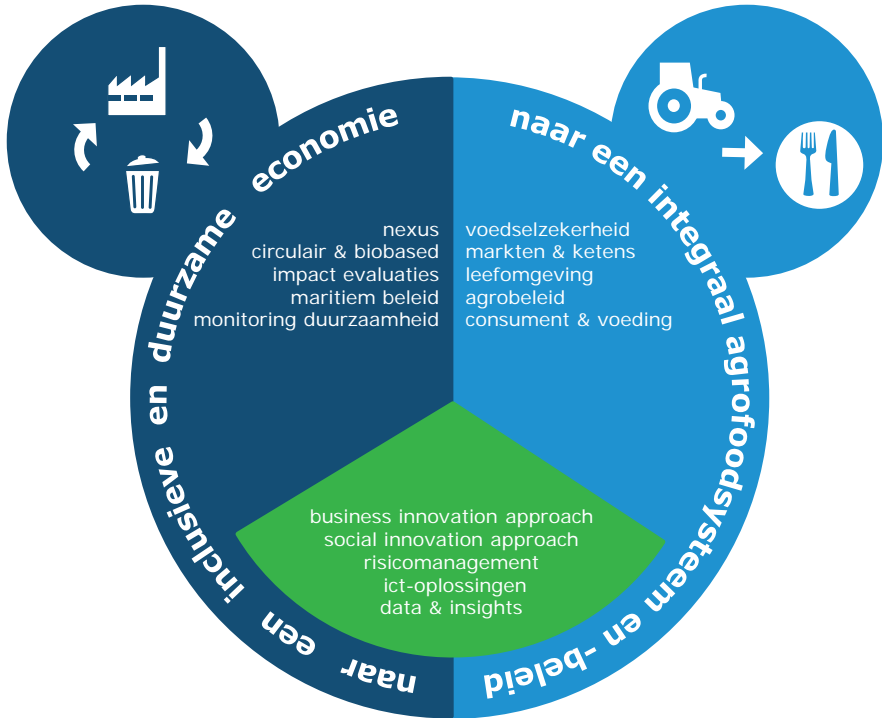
naar een inclusieve en duurzame economie

nexus
circulair & biobased
impact evaluaties
maritiem beleid
monitoring duurzaamheid

naar een integraal agrofoodsysteem en -beleid

voedselzekerheid
markten & ketens
leefomgeving
agrobeleid
consument & voeding

business innovation approach
social innovation approach
risicomanagement
ict-oplossingen
data & insights